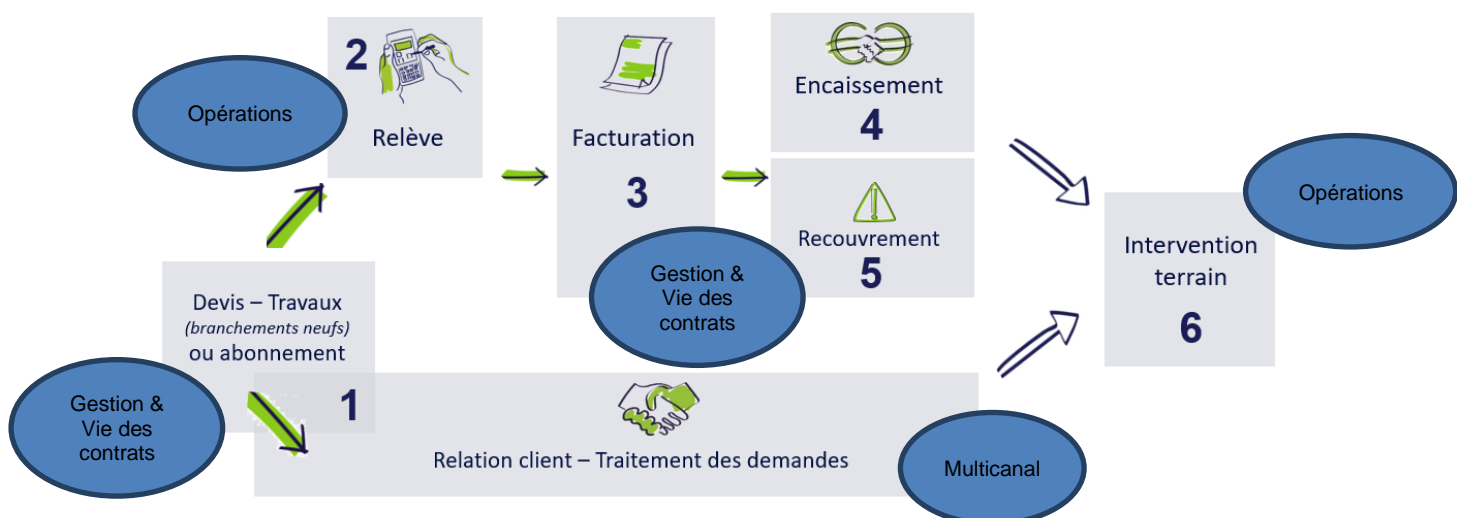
2

Opérations

Relève

Facturation

3

Encaissement

4

Recouvrement

5

Gestion & Vie des contrats

Opérations

Intervention terrain

6

Devis – Travaux
(branchements neufs)
ou abonnement

1

Gestion & Vie des contrats

Relation client – Traitement des demandes

Multicanal